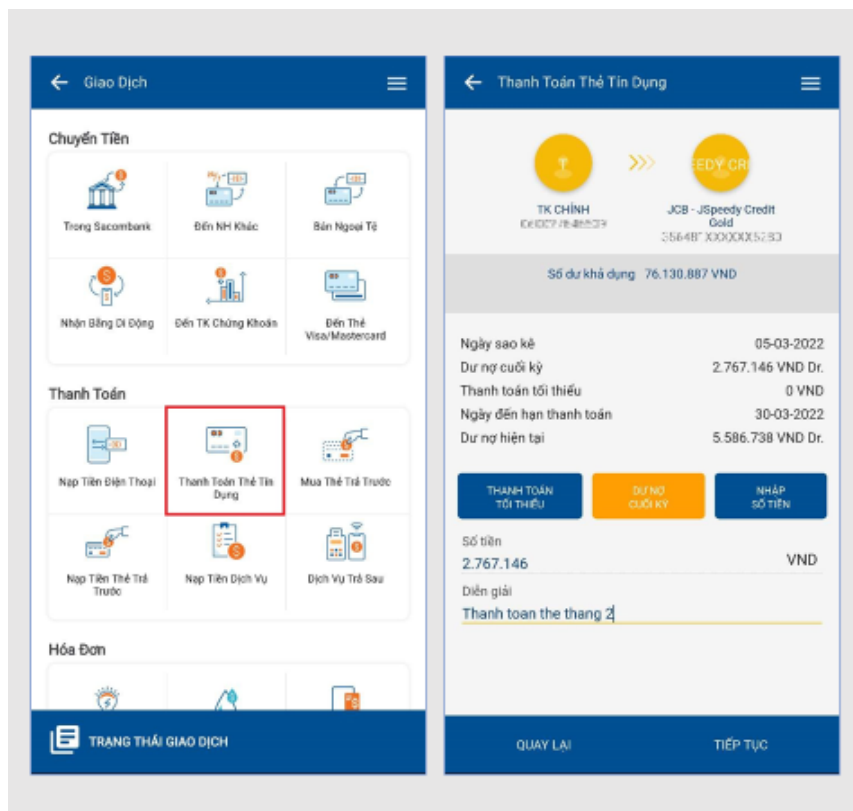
Giao Dịch

Chuyển Tiền

Trong Sacombank | Đến NH Khác | Bán Ngoại Tệ

Nhận Bằng Di Động | Đến TK Chứng Khoán | Đến Thẻ Visa/Mastercard

Thanh Toán

Nạp Tiền Điện Thoại | Thanh Toán Thẻ Tín Dụng | Mua Thẻ Trả Trước

Nạp Tiền Thẻ Trả Trước | Nạp Tiền Dịch Vụ | Dịch Vụ Trả Sau

Hóa Đơn

TRẠNG THÁI GIAO DỊCH

Thanh Toán Thẻ Tín Dụng

EDY CR

TK CHÍNH
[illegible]

JCB - JSpeedy Credit Gold
35648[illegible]XXXXXX5283

Số dư khả dụng 76.130.887 VND

Ngày sao kê 05-03-2022
Dư nợ cuối kỳ 2.767.146 VND Dr.
Thanh toán tối thiểu 0 VND
Ngày đến hạn thanh toán 30-03-2022
Dư nợ hiện tại 5.586.738 VND Dr.

THANH TOÁN TỐI THIỂU | DƯ NỢ CUỐI KỲ | NHẬP SỐ TIỀN

Số tiền
2.767.146 VND

Diễn giải
Thanh toan the thang 2

QUAY LẠI | TIẾP TỤC